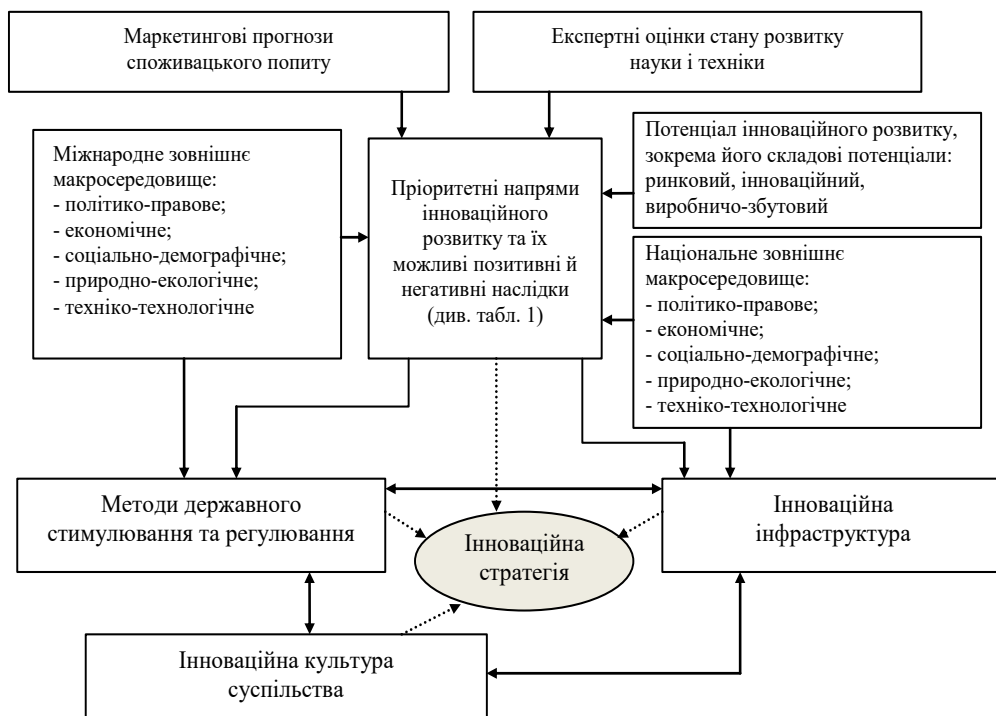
Маркетингові прогнози споживацького попиту

Експертні оцінки стану розвитку науки і техніки

Міжнародне зовнішнє макросередовище:
- політико-правове;
- економічне;
- соціально-демографічне;
- природно-екологічне;
- техніко-технологічне

Пріоритетні напрями інноваційного розвитку та їх можливі позитивні й негативні наслідки (див. табл. 1)

Потенціал інноваційного розвитку, зокрема його складові потенціали: ринковий, інноваційний, виробничо-збутовий

Національне зовнішнє макросередовище:
- політико-правове;
- економічне;
- соціально-демографічне;
- природно-екологічне;
- техніко-технологічне

Методи державного стимулювання та регулювання

Інноваційна стратегія

Інноваційна інфраструктура

Інноваційна культура суспільства